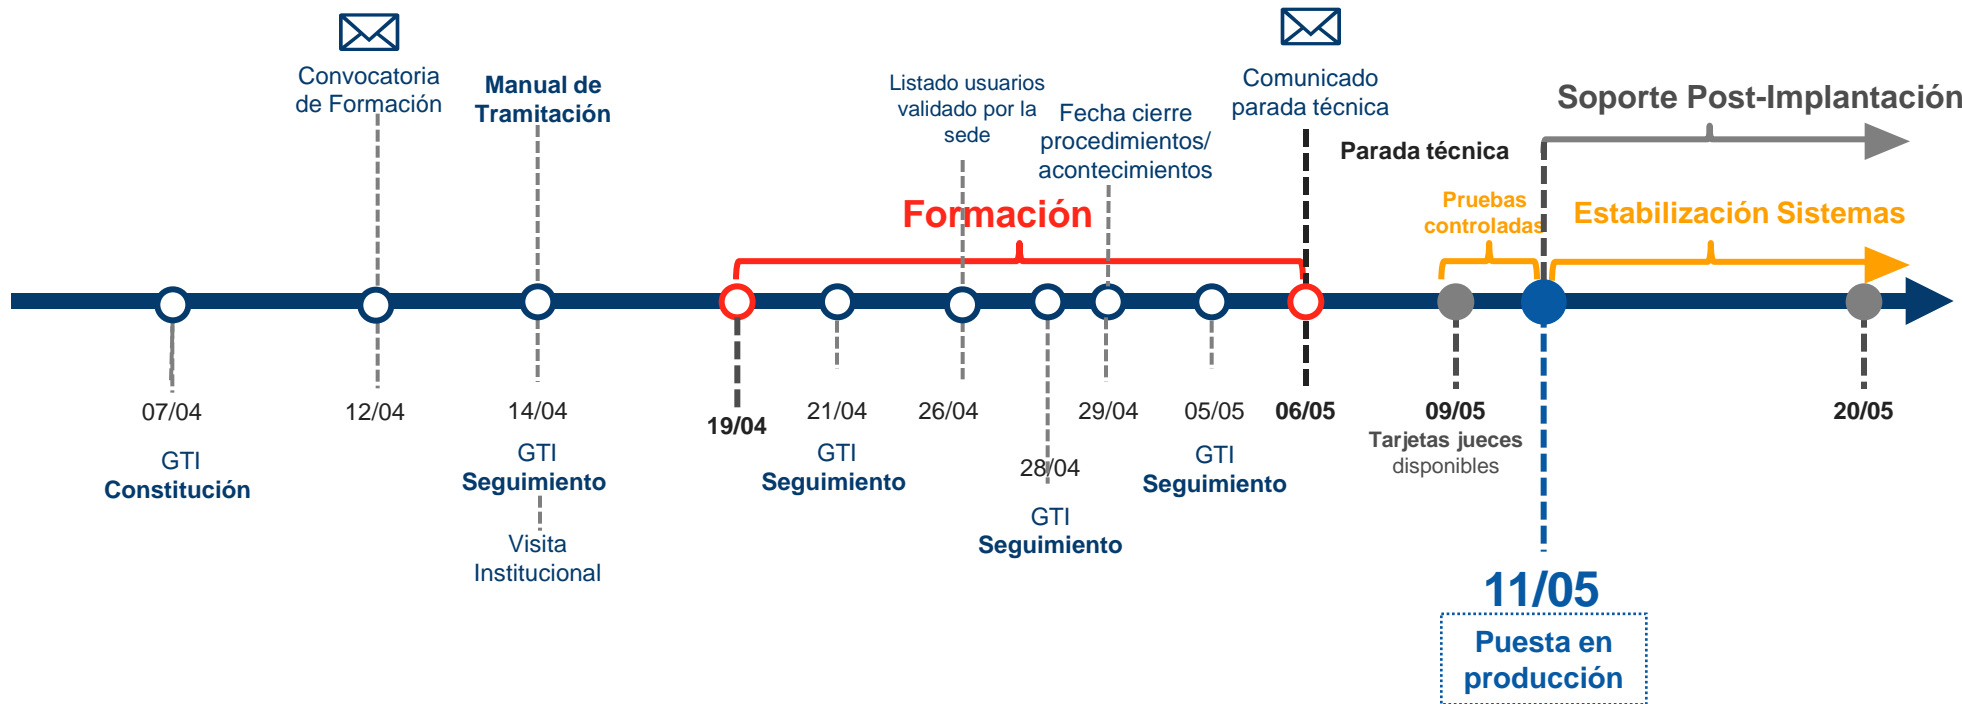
Convocatoria de Formación

Manual de Tramitación

Listado usuarios validado por la sede

Fecha cierre procedimientos/ acontecimientos

Comunicado parada técnica

Soporte Post-Implantación

Parada técnica

Formación

Pruebas controladas

Estabilización Sistemas

07/04
GTI
Constitución

12/04

14/04
GTI
Seguimiento
Visita Institucional

19/04

21/04
GTI
Seguimiento

26/04

28/04
GTI
Seguimiento

29/04

05/05
GTI
Seguimiento

06/05

09/05
Tarjetas jueces disponibles

11/05
Puesta en producción

20/05